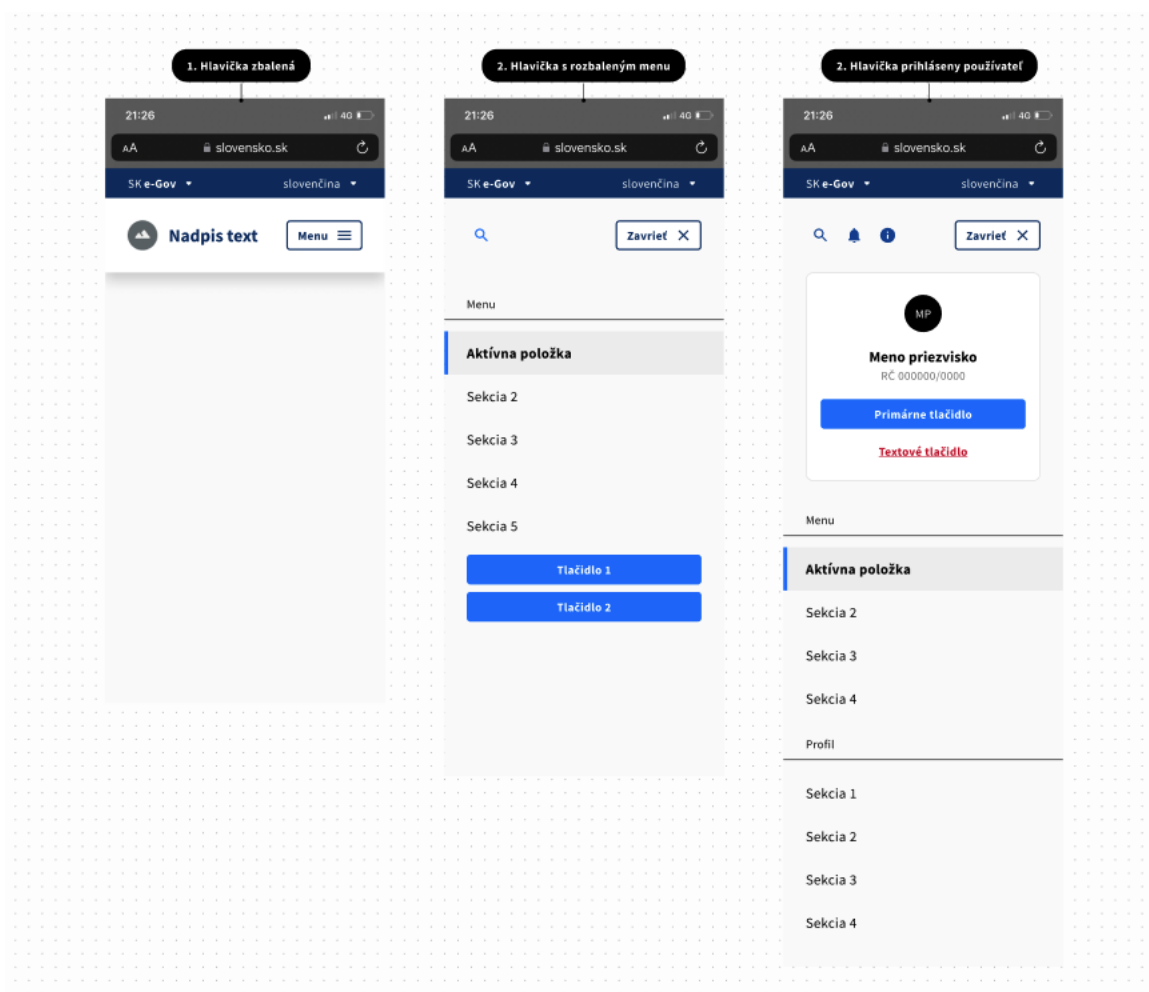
1. Hlavička zbalená

21:26
4G
AA slovensko.sk
SK e-Gov slovenčina
Nadpis text
Menu

2. Hlavička s rozbaleným menu

21:26
4G
AA slovensko.sk
SK e-Gov slovenčina
Zavrieť
Menu
Aktívna položka
Sekcia 2
Sekcia 3
Sekcia 4
Sekcia 5
Tlačidlo 1
Tlačidlo 2

2. Hlavička prihláseny používateľ

21:26
4G
AA slovensko.sk
SK e-Gov slovenčina
Zavrieť
MP
Meno priezvisko
RČ 000000/0000
Primárne tlačidlo
Textové tlačidlo
Menu
Aktívna položka
Sekcia 2
Sekcia 3
Sekcia 4
Profil
Sekcia 1
Sekcia 2
Sekcia 3
Sekcia 4